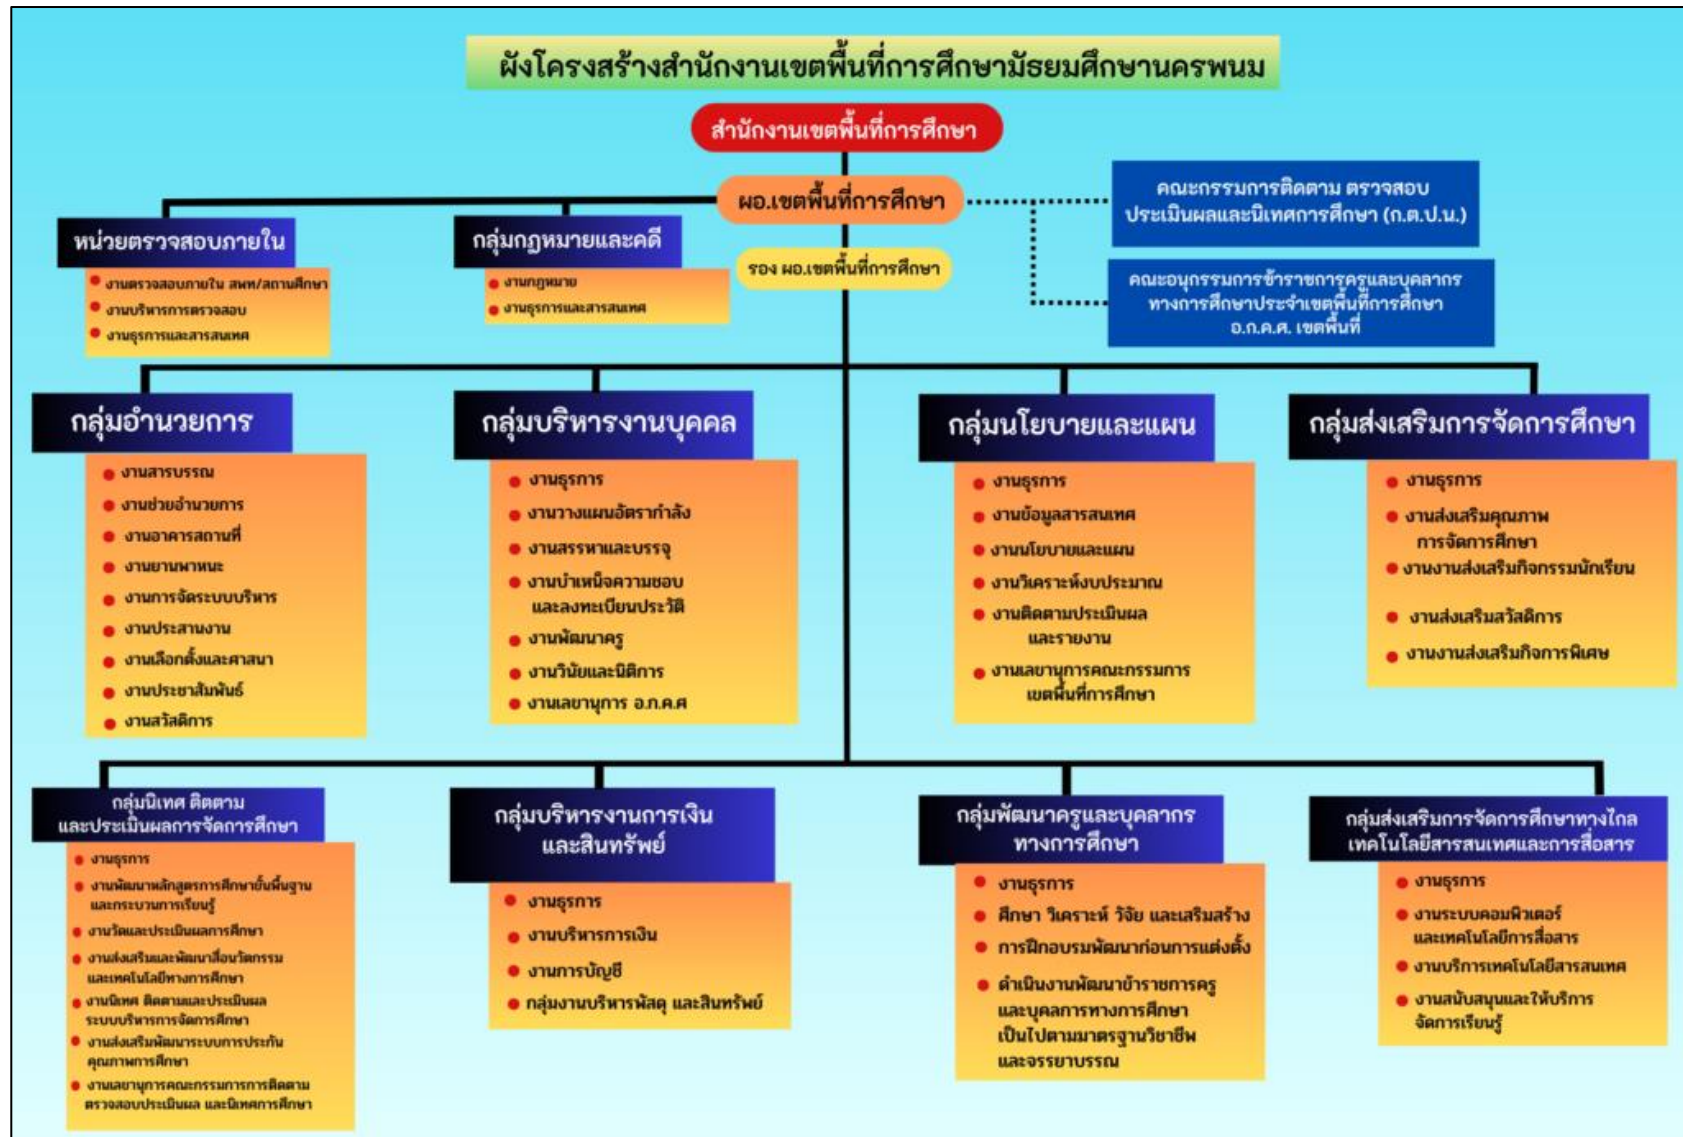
ผังโครงสร้างสำนักงานเขตพื้นที่การศึกษามัธยมศึกษานครพนม

สำนักงานเขตพื้นที่การศึกษา

ผอ.เขตพื้นที่การศึกษา

คณะกรรมการติดตาม ตรวจสอบ ประเมินผลและนิเทศการศึกษา (ก.ต.ป.น.)

คณะอนุกรรมการข้าราชการครูและบุคลากรทางการศึกษาประจำเขตพื้นที่การศึกษา อ.ก.ค.ศ. เขตพื้นที่

รอง ผอ.เขตพื้นที่การศึกษา

หน่วยตรวจสอบภายใน
- งานตรวจสอบภายใน สพท/สถานศึกษา
- งานบริหารการตรวจสอบ
- งานธุรการและสารสนเทศ

กลุ่มกฎหมายและคดี
- งานกฎหมาย
- งานธุรการและสารสนเทศ

กลุ่มอำนวยการ
- งานสารบรรณ
- งานช่วยอำนวยการ
- งานอาคารสถานที่
- งานยานพาหนะ
- งานการจัดระบบบริหาร
- งานประสานงาน
- งานเลือกตั้งและศาสนา
- งานประชาสัมพันธ์
- งานสวัสดิการ

กลุ่มบริหารงานบุคคล
- งานธุรการ
- งานวางแผนอัตรากำลัง
- งานสรรหาและบรรจุ
- งานบำเหน็จความชอบ และลงทะเบียนประวัติ
- งานพัฒนาครู
- งานวินัยและนิติการ
- งานเลขานุการ อ.ก.ค.ศ

กลุ่มนโยบายและแผน
- งานธุรการ
- งานข้อมูลสารสนเทศ
- งานนโยบายและแผน
- งานวิเคราะห์งบประมาณ
- งานติดตามประเมินผล และรายงาน
- งานเลขานุการคณะกรรมการ เขตพื้นที่การศึกษา

กลุ่มส่งเสริมการจัดการศึกษา
- งานธุรการ
- งานส่งเสริมคุณภาพ การจัดการศึกษา
- งานงานส่งเสริมกิจกรรมนักเรียน
- งานส่งเสริมสวัสดิการ
- งานงานส่งเสริมกิจการพิเศษ

กลุ่มนิเทศ ติดตาม และประเมินผลการจัดการศึกษา
- งานธุรการ
- งานพัฒนาหลักสูตรการศึกษาขั้นพื้นฐาน และกระบวนการเรียนรู้
- งานวัดและประเมินผลการศึกษา
- งานส่งเสริมและพัฒนาสื่อนวัตกรรม และเทคโนโลยีทางการศึกษา
- งานนิเทศ ติดตามและประเมินผล ระบบบริหารการจัดการศึกษา
- งานส่งเสริมพัฒนาระบบการประกัน คุณภาพการศึกษา
- งานเลขานุการคณะกรรมการการติดตาม ตรวจสอบประเมินผล และนิเทศการศึกษา

กลุ่มบริหารงานการเงิน และสินทรัพย์
- งานธุรการ
- งานบริหารการเงิน
- งานการบัญชี
- กลุ่มงานบริหารพัสดุ และสินทรัพย์

กลุ่มพัฒนาครูและบุคลากร ทางการศึกษา
- งานธุรการ
- ศึกษา วิเคราะห์ วิจัย และเสริมสร้าง
- การฝึกอบรมพัฒนาก่อนการแต่งตั้ง
- ดำเนินงานพัฒนาข้าราชการครู และบุคลากรทางการศึกษา เป็นไปตามมาตรฐานวิชาชีพ และจรรยาบรรณ

กลุ่มส่งเสริมการจัดการศึกษาทางไกล เทคโนโลยีสารสนเทศและการสื่อสาร
- งานธุรการ
- งานระบบคอมพิวเตอร์ และเทคโนโลยีการสื่อสาร
- งานบริการเทคโนโลยีสารสนเทศ
- งานสนับสนุนและให้บริการ จัดการเรียนรู้